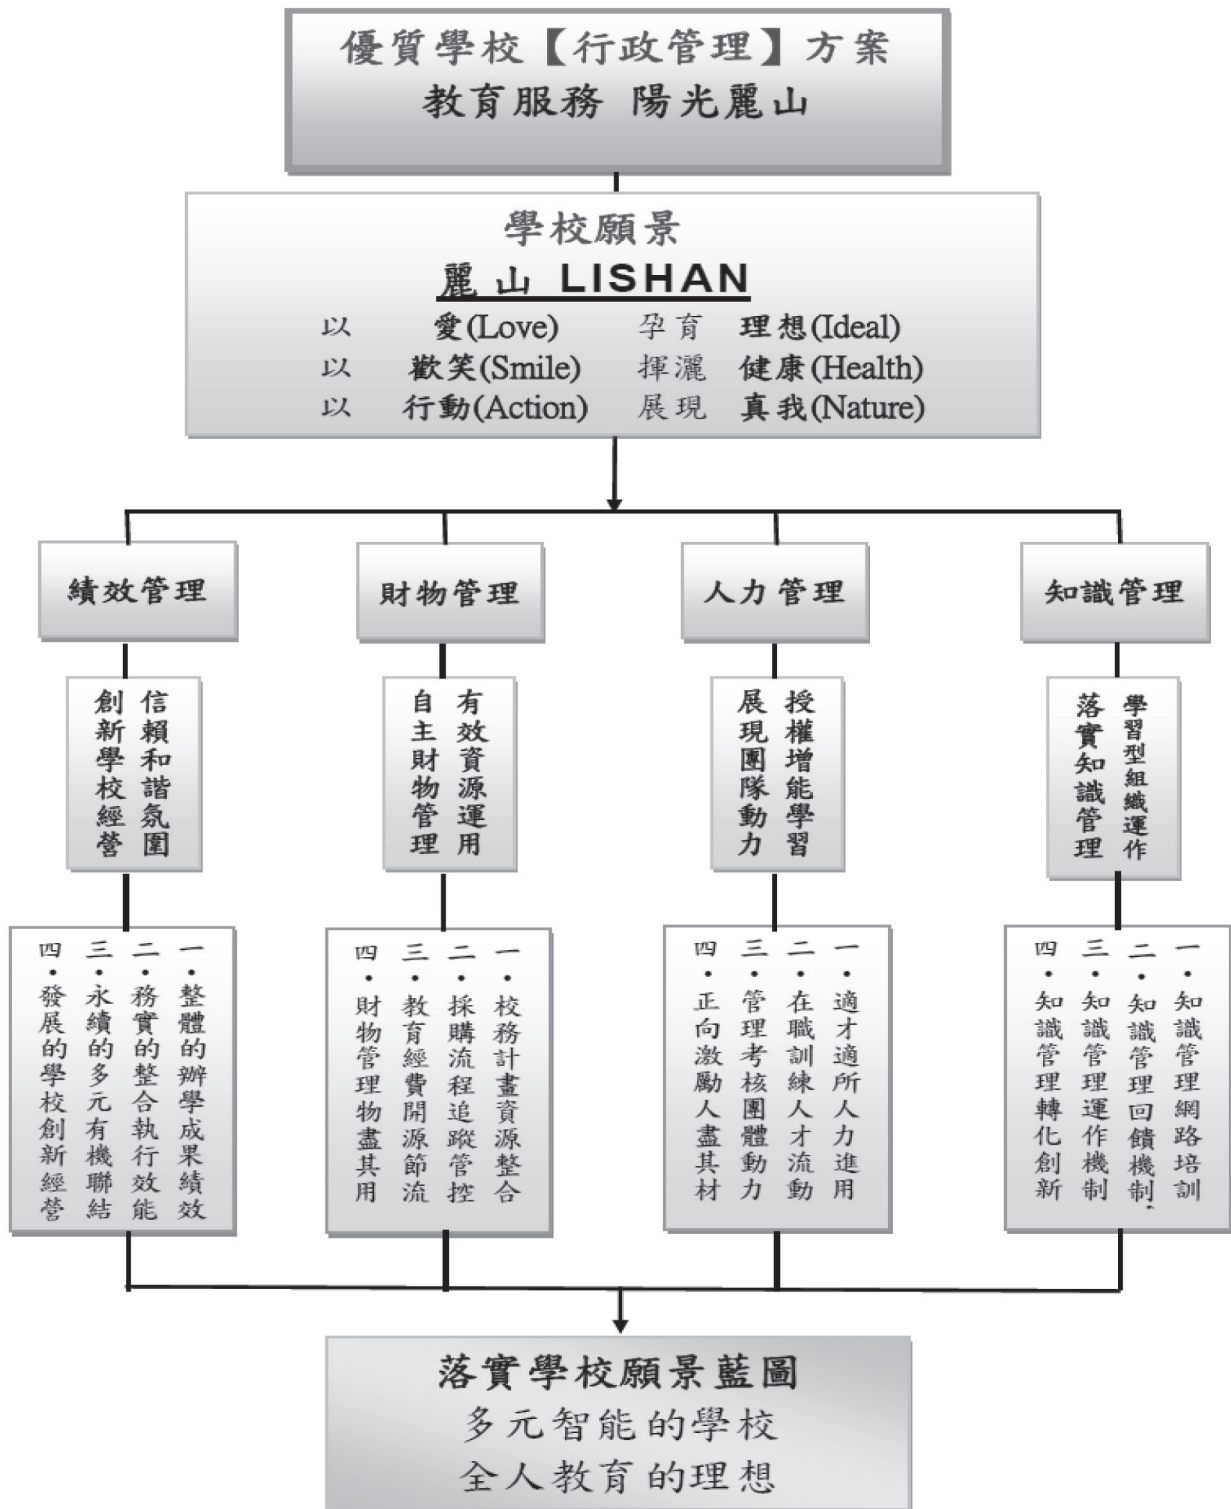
優質學校【行政管理】方案
教育服務 陽光麗山

學校願景
麗山 LISHAN
以 愛(Love) 孕育 理想(Ideal)
以 歡笑(Smile) 揮灑 健康(Health)
以 行動(Action) 展現 真我(Nature)

績效管理

信賴和諧氛圍
創新學校經營

一、整體的辦學成果績效
二、務實的整合執行效能
三、永續的多元有機聯結
四、發展的學校創新經營

財物管理

有效資源運用
自主財物管理

一、校務計畫資源整合
二、採購流程追蹤管控
三、教育經費開源節流
四、財物管理物盡其用

人力管理

授權增能學習
展現團隊動力

一、適才適所人力進用
二、在職訓練人才流動
三、管理考核團體動力
四、正向激勵人盡其材

知識管理

學習型組織運作
落實知識管理

一、知識管理網路培訓
二、知識管理回饋機制
三、知識管理運作機制
四、知識管理轉化創新

落實學校願景藍圖
多元智能的學校
全人教育的理想